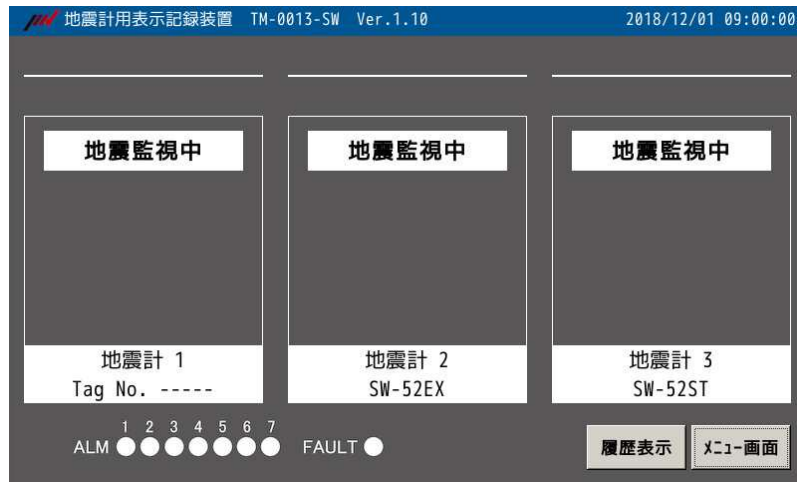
地震計用表示記録装置 TM-0013-SW Ver.1.10 2018/12/01 09:00:00

地震監視中

地震計 1
Tag No. -----

地震監視中

地震計 2
SW-52EX

地震監視中

地震計 3
SW-52ST

ALM 1 2 3 4 5 6 7

FAULT

履歴表示

ﾒﾆｭｰ画面